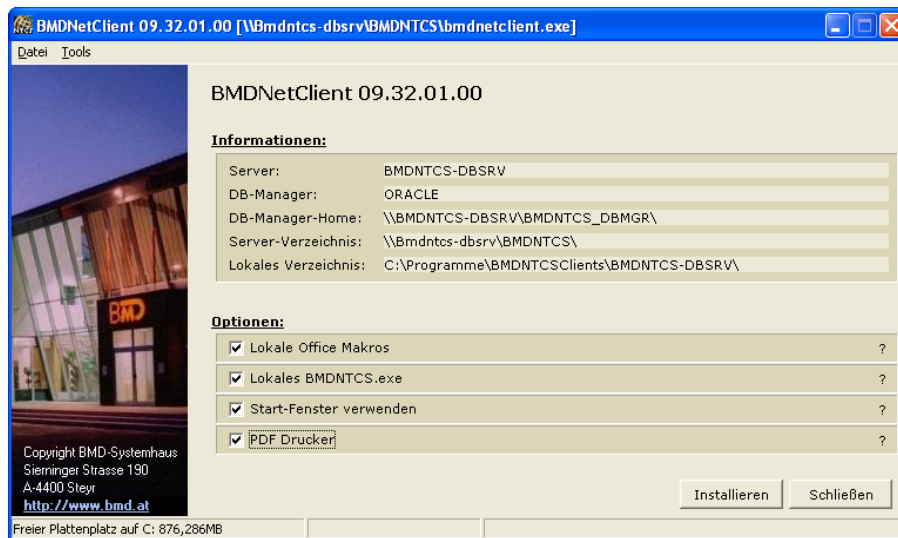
BMDNetClient 09.32.01.00 [\\Bmdntcs-dbsrv\BMDNTCS\bmdnetclient.exe]

Datei Tools

BMDNetClient 09.32.01.00

Informationen:

| Server: | BMDNTCS-DBSRV |
|---|---|
| DB-Manager: | ORACLE |
| DB-Manager-Home: | \\BMDNTCS-DBSRV\BMDNTCS_DBMGR\ |
| Server-Verzeichnis: | \\Bmdntcs-dbsrv\BMDNTCS\ |
| Lokales Verzeichnis: | C:\Programme\BMDNTCSClients\BMDNTCS-DBSRV\ |

Optionen:

☑ Lokale Office Makros ?

☑ Lokales BMDNTCS.exe ?

☑ Start-Fenster verwenden ?

☑ PDF Drucker ?

BMD

Copyright BMD-Systemhaus
Sieminger Strasse 190
A-4400 Steyr
http://www.bmd.at

Installieren Schließen

Freier Plattenplatz auf C: 876,286MB